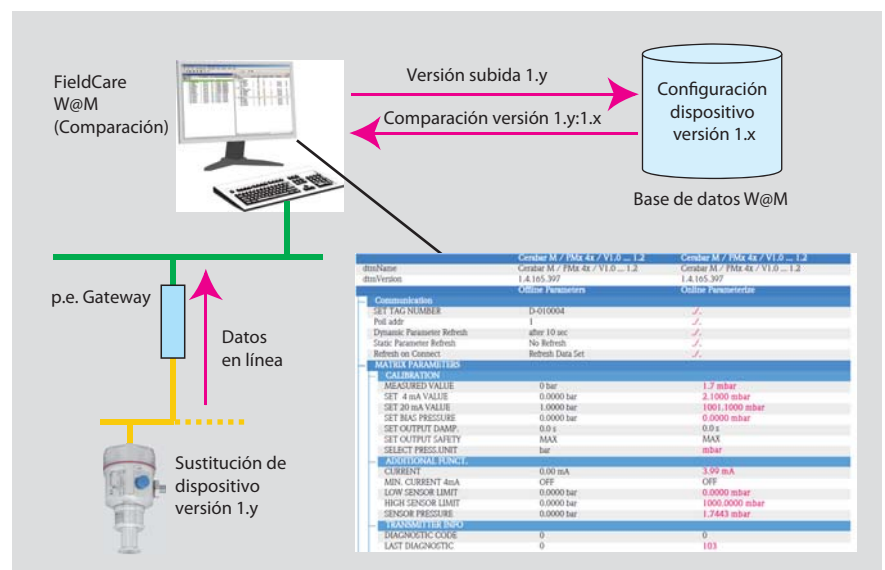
FieldCare W@M (Comparación)

Versión subida 1.y

Comparación versión 1.y:1.x

Configuración dispositivo versión 1.x

Base de datos W@M

p.e. Gateway

Datos en línea

Sustitución de dispositivo versión 1.y

| | Cerabar M / PMx 4x / V1.0 ... 1.2 | Cerabar M / PMx 4x / V1.0 ... 1.2 |
|---|---|---|
| dtmName | Cerabar M / PMx 4x / V1.0 ... 1.2 | Cerabar M / PMx 4x / V1.0 ... 1.2 |
| dtmVersion | 1.4.165.397 | 1.4.165.397 |
| | Offline Parameters | Online Parameterize |
| Communication | | |
| SET TAG NUMBER | D-010004 | ./. |
| Poll addr | 1 | ./. |
| Dynamic Parameter Refresh | after 10 sec | ./. |
| Static Parameter Refresh | No Refresh | ./. |
| Refresh on Connect | Refresh Data Set | ./. |
| MATRIX PARAMETERS | | |
| CALIBRATION | | |
| MEASURED VALUE | 0 bar | 1.7 mbar |
| SET 4 mA VALUE | 0.0000 bar | 2.1000 mbar |
| SET 20 mA VALUE | 1.0000 bar | 1001.1000 mbar |
| SET BIAS PRESSURE | 0.0000 bar | 0.0000 mbar |
| SET OUTPUT DAMP. | 0.0 s | 0.0 s |
| SET OUTPUT SAFETY | MAX | MAX |
| SELECT PRESS.UNIT | bar | mbar |
| ADDITIONAL FUNCT. | | |
| CURRENT | 0.00 mA | 3.99 mA |
| MIN. CURRENT 4mA | OFF | OFF |
| LOW SENSOR LIMIT | 0.0000 bar | 0.0000 mbar |
| HIGH SENSOR LIMIT | 0.0000 bar | 1000.0000 mbar |
| SENSOR PRESSURE | 0.0000 bar | 1.7443 mbar |
| TRANSMITTER INFO | | |
| DIAGNOSTIC CODE | 0 | 0 |
| LAST DIAGNOSTIC | 0 | 103 |